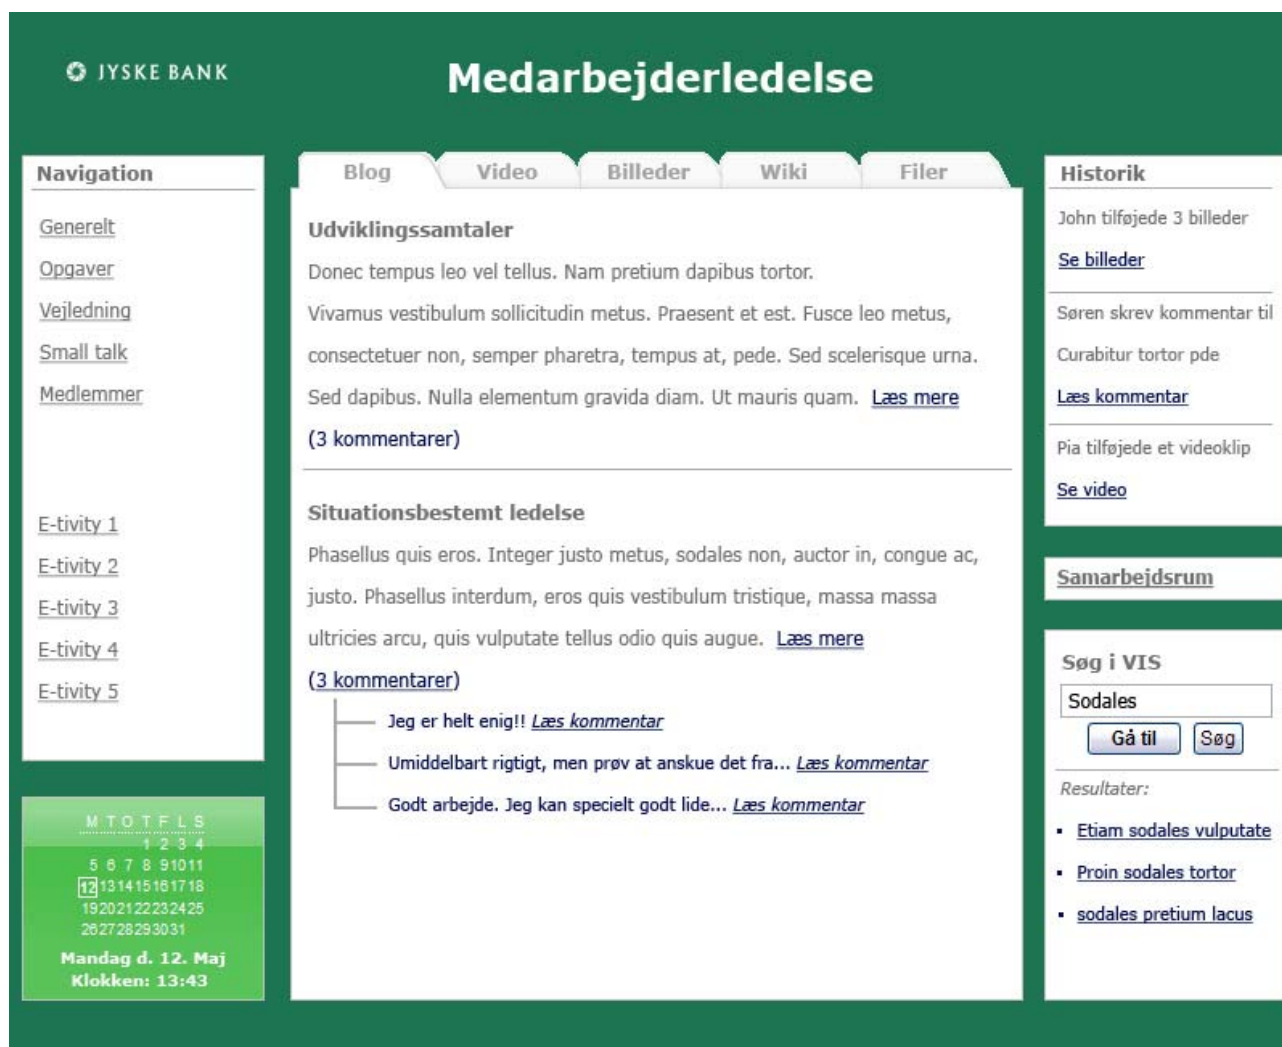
JYSKE BANK

Medarbejderledelse

Navigation

Generelt
Opgaver
Vejledning
Small talk
Medlemmer

E-tivity 1
E-tivity 2
E-tivity 3
E-tivity 4
E-tivity 5

M T O T F L S
1 2 3 4
5 6 7 8 9 10 11
12 13 14 15 16 17 18
19 20 21 22 23 24 25
26 27 28 29 30 31
Mandag d. 12. Maj
Klokken: 13:43

Blog | Video | Billeder | Wiki | Filer

Udviklingssamtaler

Donec tempus leo vel tellus. Nam pretium dapibus tortor.

Vivamus vestibulum sollicitudin metus. Praesent et est. Fusce leo metus, consectetuer non, semper pharetra, tempus at, pede. Sed scelerisque urna. Sed dapibus. Nulla elementum gravida diam. Ut mauris quam. Læs mere

(3 kommentarer)

Situationsbestemt ledelse

Phasellus quis eros. Integer justo metus, sodales non, auctor in, congue ac, justo. Phasellus interdum, eros quis vestibulum tristique, massa massa ultricies arcu, quis vulputate tellus odio quis augue. Læs mere

(3 kommentarer)

Jeg er helt enig!! Læs kommentar
Umiddelbart rigtigt, men prøv at anskue det fra... Læs kommentar
Godt arbejde. Jeg kan specielt godt lide... Læs kommentar

Historik

John tilføjede 3 billeder
Se billeder

Søren skrev kommentar til
Curabitur tortor pde
Læs kommentar

Pia tilføjede et videoklip
Se video

Samarbejdsrum

Søg i VIS

Sodales
Gå til | Søg

Resultater:

Etiam sodales vulputate
Proin sodales tortor
sodales pretium lacus